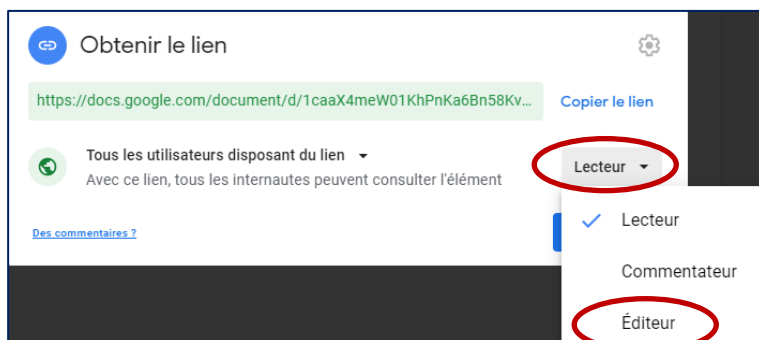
Obtenir le lien

https://docs.google.com/document/d/1caaX4meW01KhPnKa6Bn58Kv...

Copier le lien

Tous les utilisateurs disposant du lien

Avec ce lien, tous les internautes peuvent consulter l'élément

Lecteur

Des commentaires ?

Lecteur

Commentateur

Éditeur